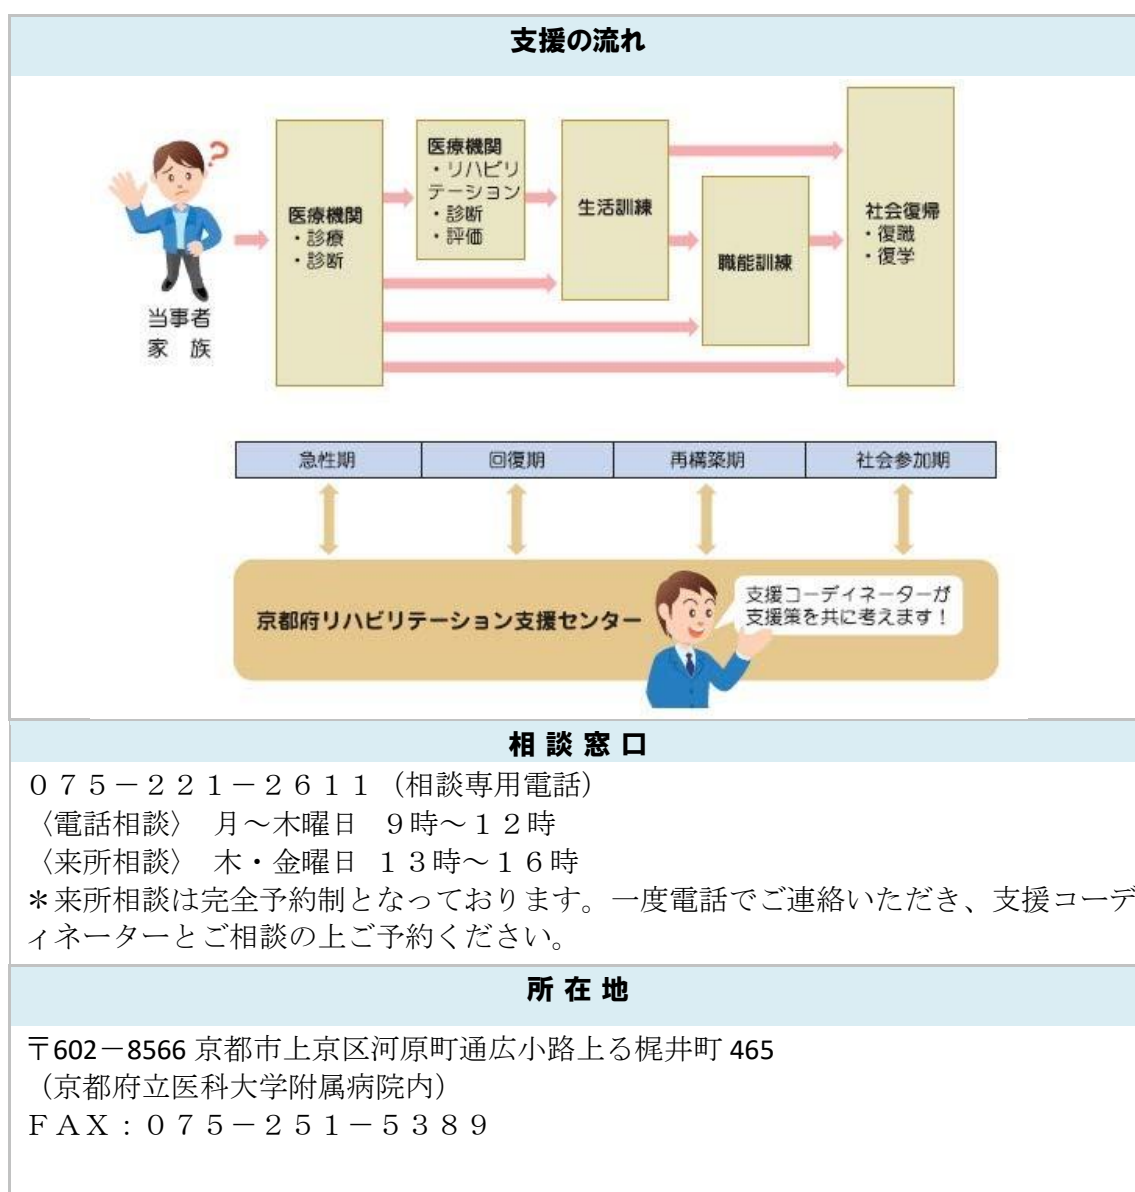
支援の流れ

当事者
家 族

医療機関
・診療
・診断

医療機関
・リハビリテーション
・診断
・評価

生活訓練

職能訓練

社会復帰
・復職
・復学

| 急性期 | 回復期 | 再構築期 | 社会参加期 |
|---|---|---|---|

京都府リハビリテーション支援センター

支援コーディネーターが支援策を共に考えます！

相 談 窓 口

075－221－2611（相談専用電話）
〈電話相談〉 月～木曜日 9時～12時
〈来所相談〉 木・金曜日 13時～16時
＊来所相談は完全予約制となっております。一度電話でご連絡いただき、支援コーディネーターとご相談の上ご予約ください。

所 在 地

〒602－8566 京都市上京区河原町通広小路上る梶井町 465
（京都府立医科大学附属病院内）
FAX：075－251－5389